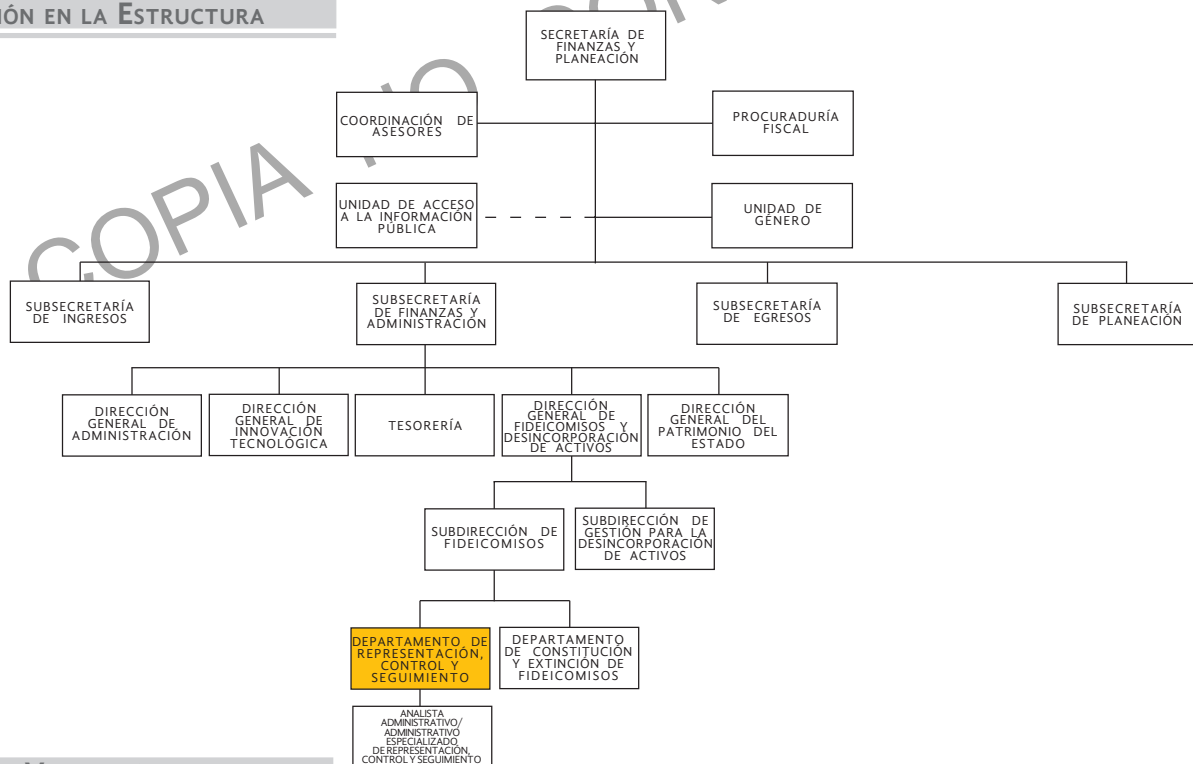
IÓN EN LA ESTRUCTURA

COPIA NO CONTROLADA

SECRETARÍA DE FINANZAS Y PLANEACIÓN

COORDINACIÓN DE ASESORES

PROCURADURÍA FISCAL

UNIDAD DE ACCESO A LA INFORMACIÓN PÚBLICA

UNIDAD DE GÉNERO

SUBSECRETARÍA DE INGRESOS

SUBSECRETARÍA DE FINANZAS Y ADMINISTRACIÓN

SUBSECRETARÍA DE EGRESOS

SUBSECRETARÍA DE PLANEACIÓN

DIRECCIÓN GENERAL DE ADMINISTRACIÓN

DIRECCIÓN GENERAL DE INNOVACIÓN TECNOLÓGICA

TESORERÍA

DIRECCIÓN GENERAL DE FIDEICOMISOS Y DESINCORPORACIÓN DE ACTIVOS

DIRECCIÓN GENERAL DEL PATRIMONIO DEL ESTADO

SUBDIRECCIÓN DE FIDEICOMISOS

SUBDIRECCIÓN DE GESTIÓN PARA LA DESINCORPORACIÓN DE ACTIVOS

DEPARTAMENTO DE REPRESENTACIÓN, CONTROL Y SEGUIMIENTO

DEPARTAMENTO DE CONSTITUCIÓN Y EXTINCIÓN DE FIDEICOMISOS

ANALISTA ADMINISTRATIVO/ ADMINISTRATIVO ESPECIALIZADO DE REPRESENTACIÓN, CONTROL Y SEGUIMIENTO